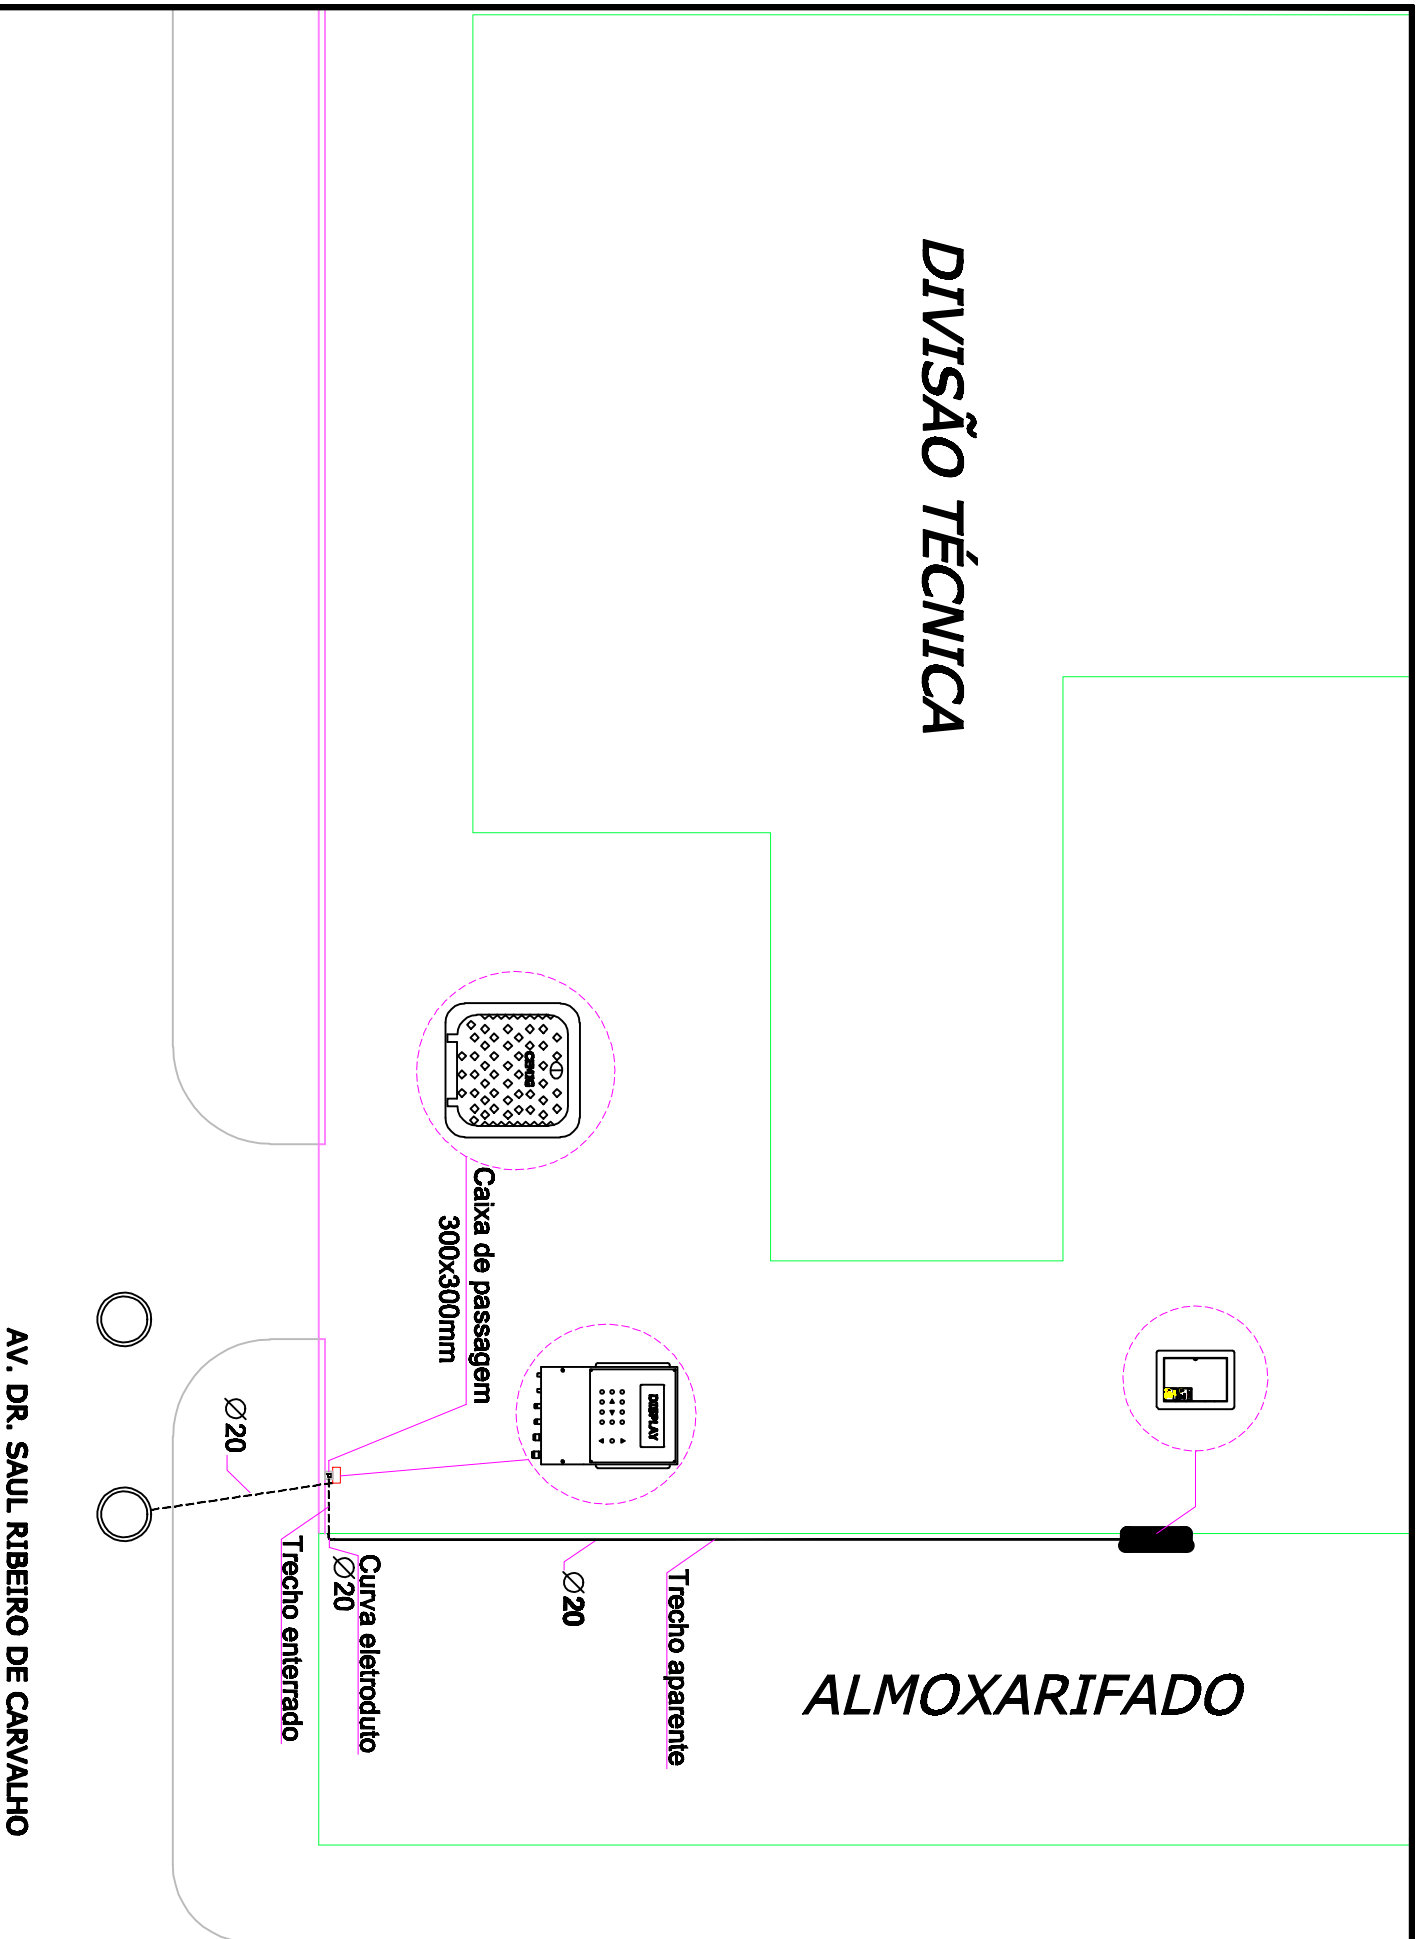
DIVISÃO TÉCNICA

Caixa de passagem 300x300mm

$\varnothing 20$

AV. DR. SAUL RIBEIRO DE CARVALHO

DISPLAY

Trecho enterrado

Curva eletroduto $\varnothing 20$

$\varnothing 20$

Trecho aparente

ALMOXARIFADO